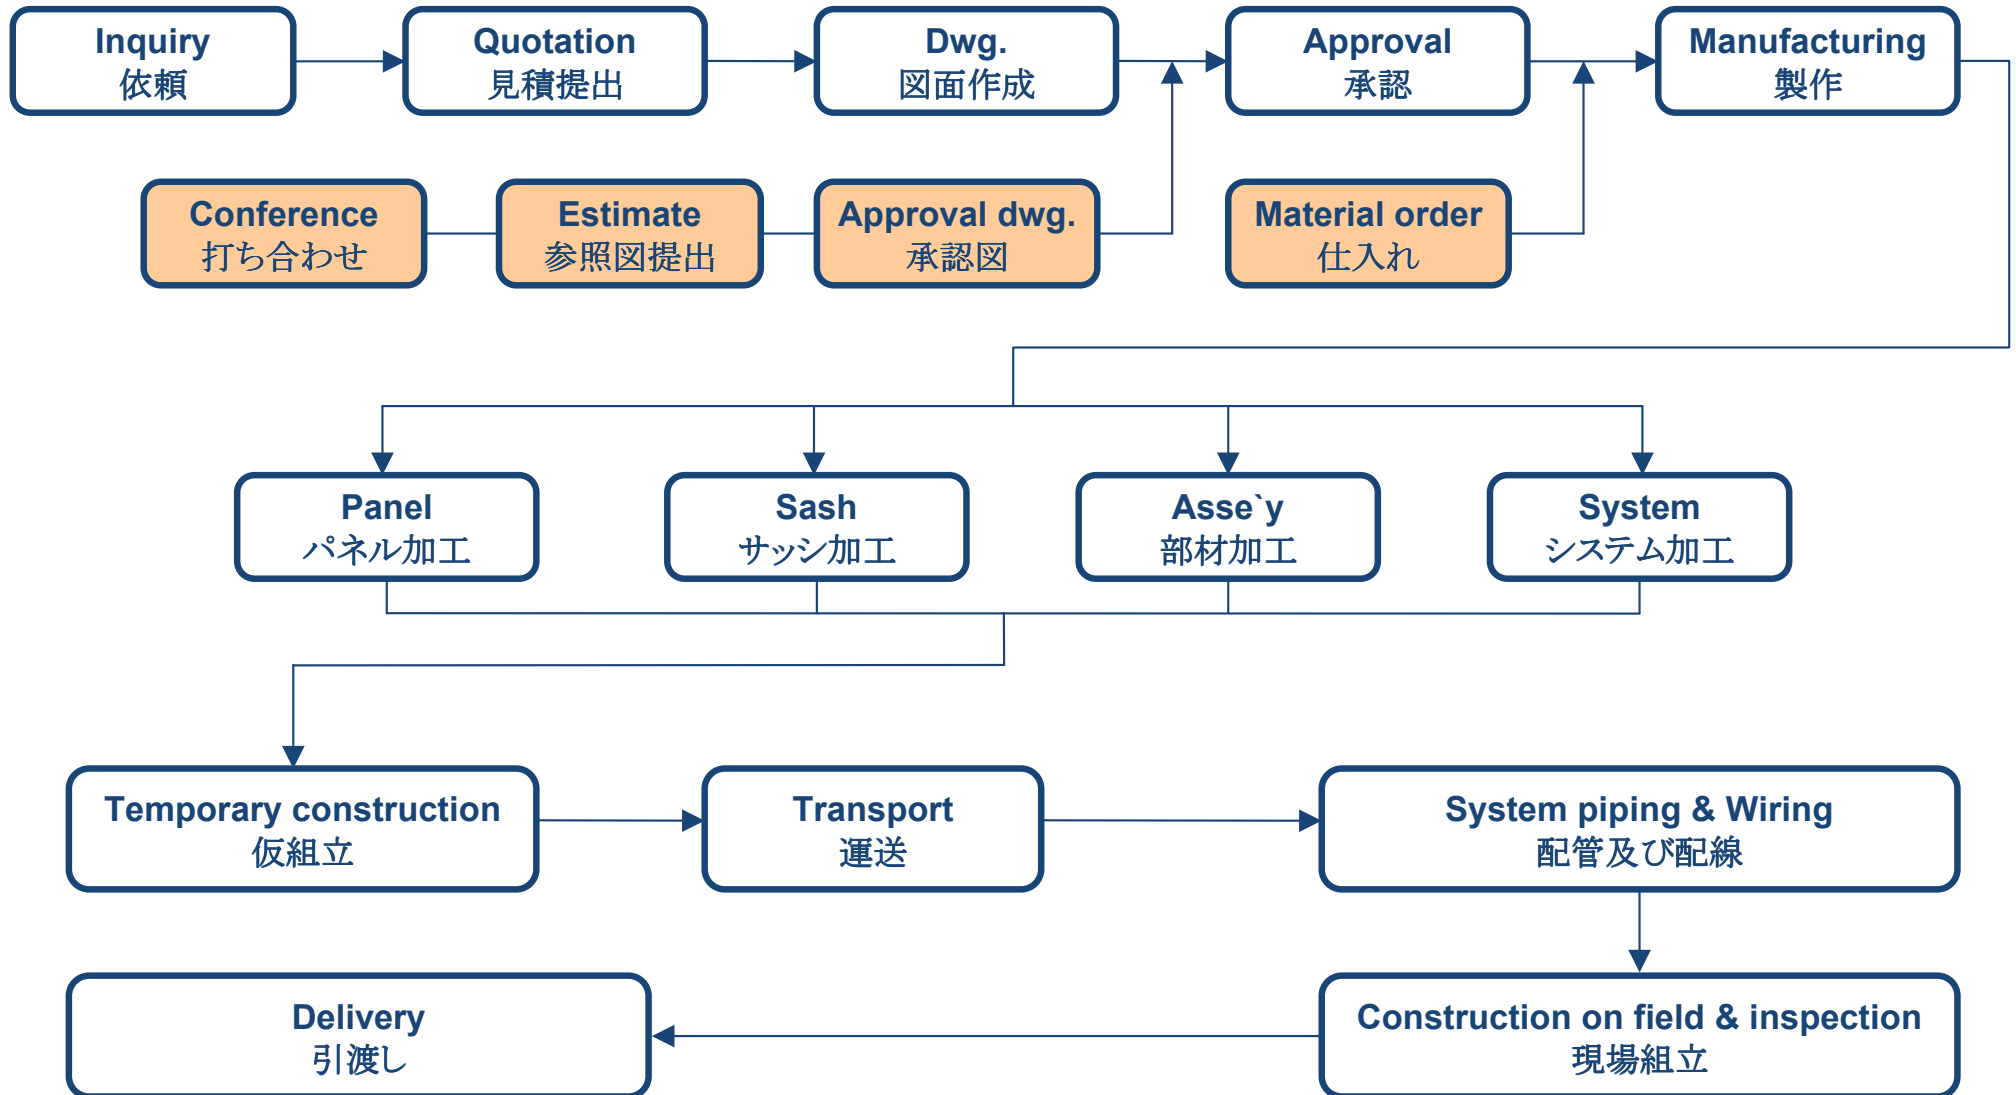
Inquiry
依頼

Quotation
見積提出

Dwg.
図面作成

Approval
承認

Manufacturing
製作

Conference
打ち合わせ

Estimate
参照図提出

Approval dwg.
承認図

Material order
仕入れ

Panel
パネル加工

Sash
サッシ加工

Asse`y
部材加工

System
システム加工

Temporary construction
仮組立

Transport
運送

System piping & Wiring
配管及び配線

Delivery
引渡し

Construction on field & inspection
現場組立